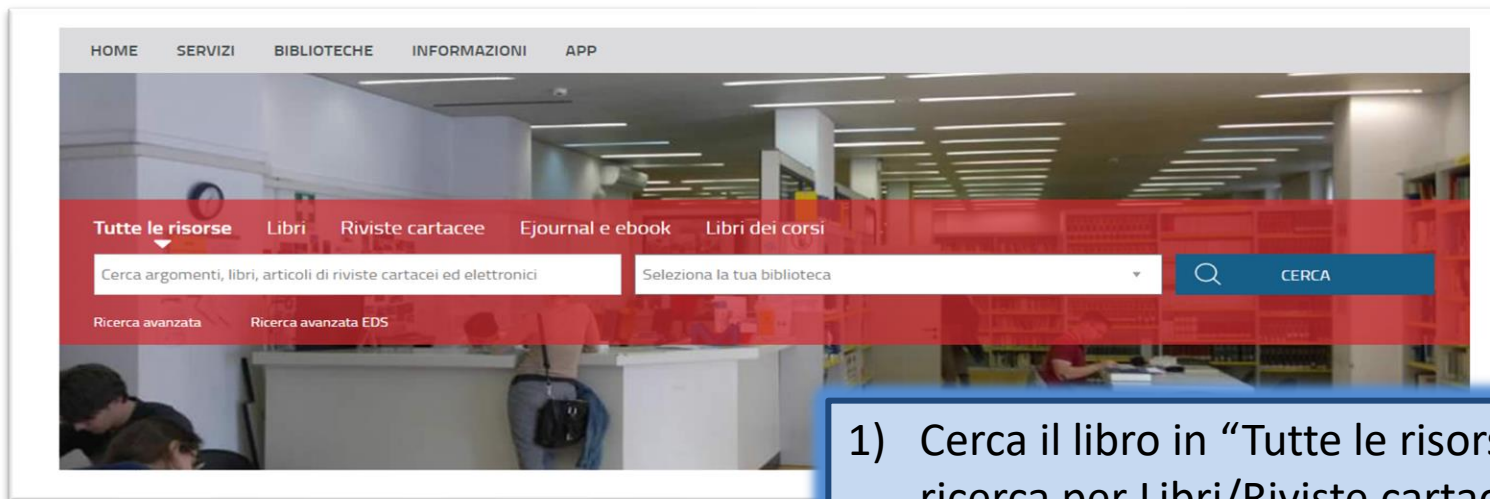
HOME SERVIZI BIBLIOTECHE INFORMAZIONI APP

Tutte le risorse Libri Riviste cartacee Ejournal e ebook Libri dei corsi

Cerca argomenti, libri, articoli di riviste cartacei ed elettronici

Seleziona la tua biblioteca

CERCA

Ricerca avanzata Ricerca avanzata EDS

1) Cerca il libro in "Tutte le risors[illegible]
ricerca per Libri/Riviste cartac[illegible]